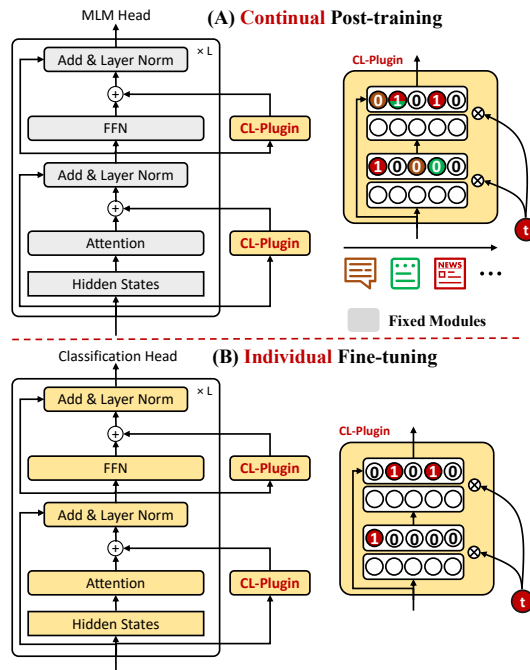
MLM Head

(A) Continual Post-training

× L

Add & Layer Norm

+

FFN

CL-Plugin

Add & Layer Norm

+

Attention

CL-Plugin

Hidden States

CL-Plugin

0 1 0 1 0

1 0 0 0 0

t

NEWS

...

Fixed Modules

Classification Head

(B) Individual Fine-tuning

× L

Add & Layer Norm

+

FFN

CL-Plugin

Add & Layer Norm

+

Attention

CL-Plugin

Hidden States

CL-Plugin

0 1 0 1 0

1 0 0 0 0

t